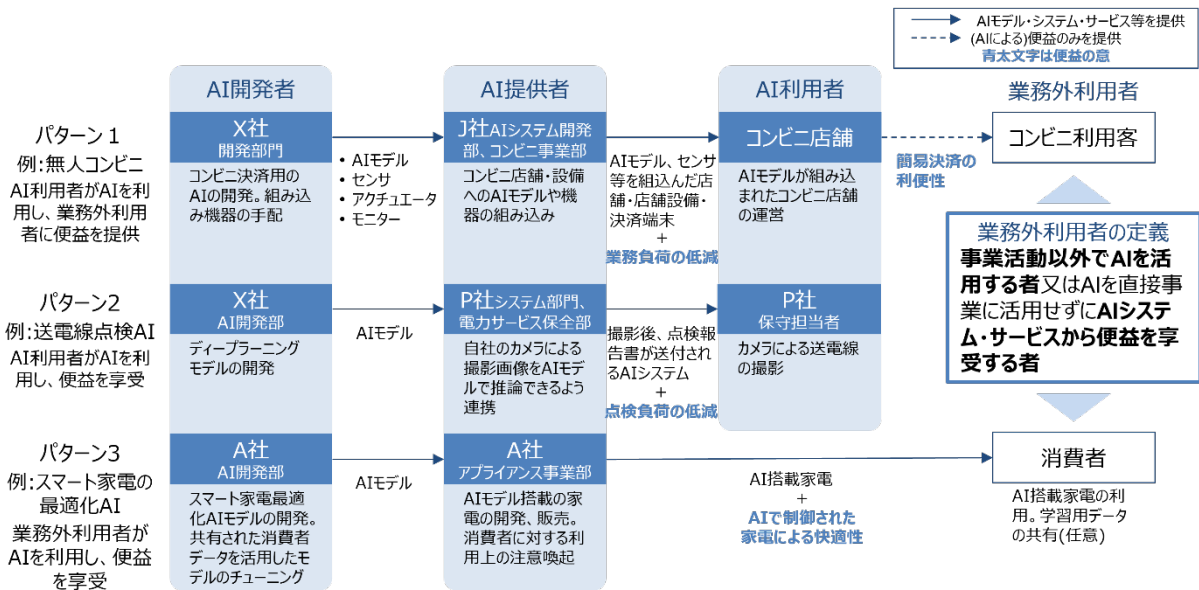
AIモデル・システム・サービス等を提供
(AIによる)便益のみを提供
青太文字は便益の意

AI開発者

AI提供者

AI利用者

業務外利用者

パターン１
例：無人コンビニ
AI利用者がAIを利用し、業務外利用者に便益を提供

X社
開発部門
コンビニ決済用のAIの開発。組み込み機器の手配

・AIモデル
・センサ
・アクチュエータ
・モニター

J社AIシステム開発部、コンビニ事業部
コンビニ店舗・設備へのAIモデルや機器の組み込み

AIモデル、センサ等を組込んだ店舗・店舗設備・決済端末
＋
業務負荷の低減

コンビニ店舗
AIモデルが組み込まれたコンビニ店舗の運営

簡易決済の利便性

コンビニ利用客

業務外利用者の定義
事業活動以外でAIを活用する者又はAIを直接事業に活用せずにAIシステム・サービスから便益を享受する者

パターン２
例：送電線点検AI
AI利用者がAIを利用し、便益を享受

X社
AI開発部
ディープラーニングモデルの開発

AIモデル

P社システム部門、電力サービス保全部
自社のカメラによる撮影画像をAIモデルで推論できるよう連携

撮影後、点検報告書が送付されるAIシステム
＋
点検負荷の低減

P社
保守担当者
カメラによる送電線の撮影

パターン３
例：スマート家電の最適化AI
業務外利用者がAIを利用し、便益を享受

A社
AI開発部
スマート家電最適化AIモデルの開発。共有された消費者データを活用したモデルのチューニング

AIモデル

A社
アプライアンス事業部
AIモデル搭載の家電の開発、販売。消費者に対する利用上の注意喚起

AI搭載家電
＋
AIで制御された家電による快適性

消費者
AI搭載家電の利用。学習用データの共有(任意)